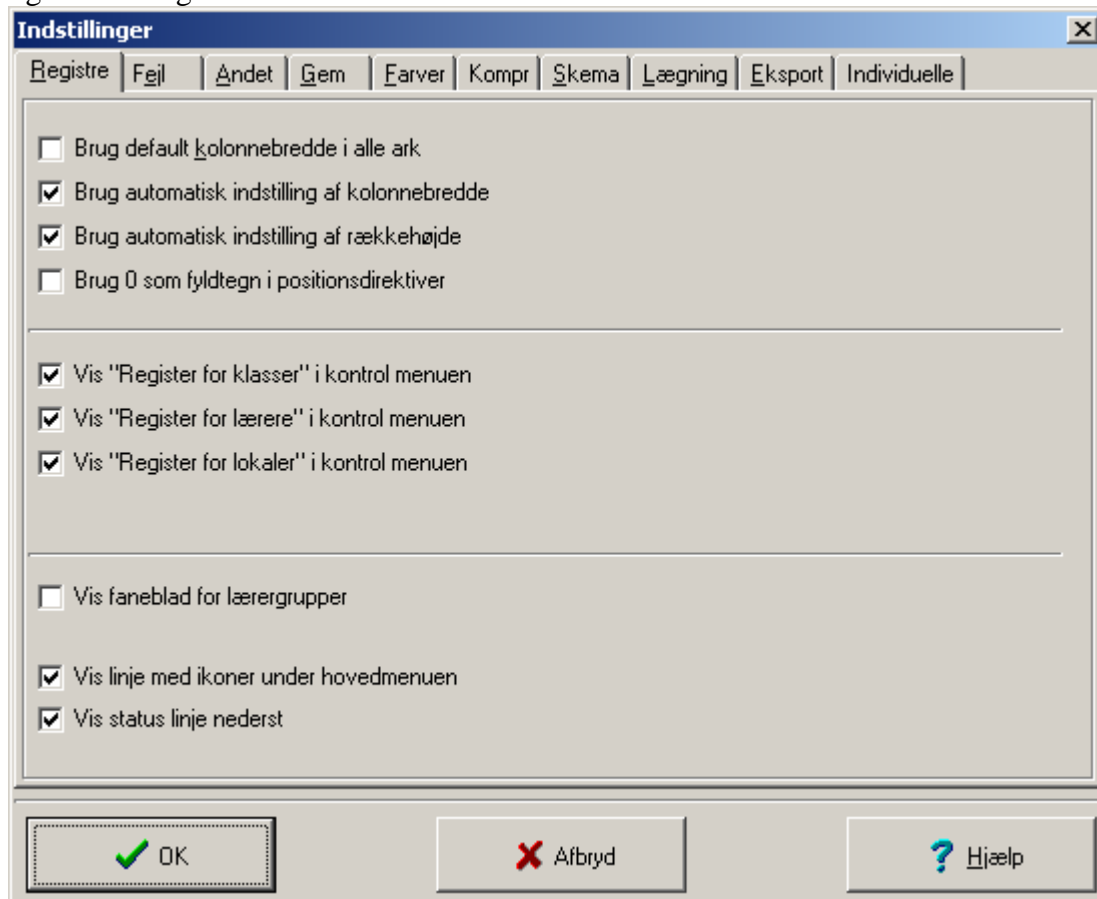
Indstillinger

Registre | Fejl | Andet | Gem | Farver | Kompr | Skema | Lægning | Eksport | Individuelle

Brug default kolonnebredde i alle ark
Brug automatisk indstilling af kolonnebredde
Brug automatisk indstilling af rækkehøjde
Brug 0 som fyldtegn i positionsdirektiver

Vis "Register for klasser" i kontrol menuen
Vis "Register for lærere" i kontrol menuen
Vis "Register for lokaler" i kontrol menuen

Vis faneblad for lærergrupper

Vis linje med ikoner under hovedmenuen
Vis status linje nederst

OK
Afbryd
Hjælp